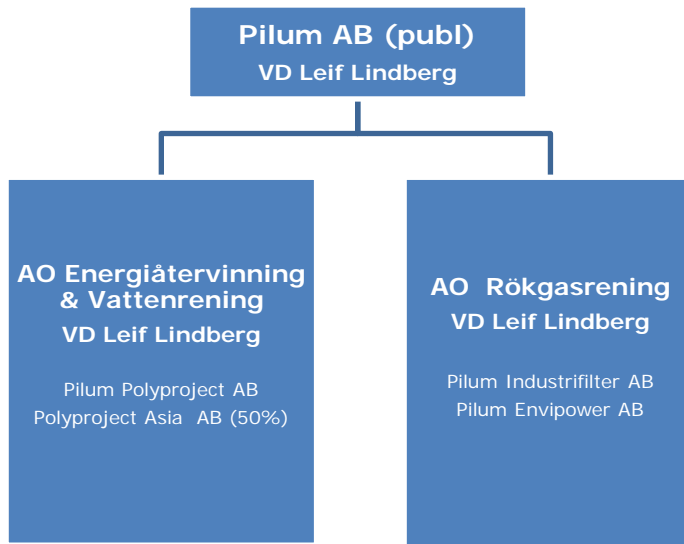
Pilum AB (publ)
VD Leif Lindberg

AO Energiåtervinning & Vattenrening
VD Leif Lindberg

Pilum Polyproject AB
Polyproject Asia AB (50%)

AO Rökgasrening
VD Leif Lindberg

Pilum Industrifilter AB
Pilum Envipower AB